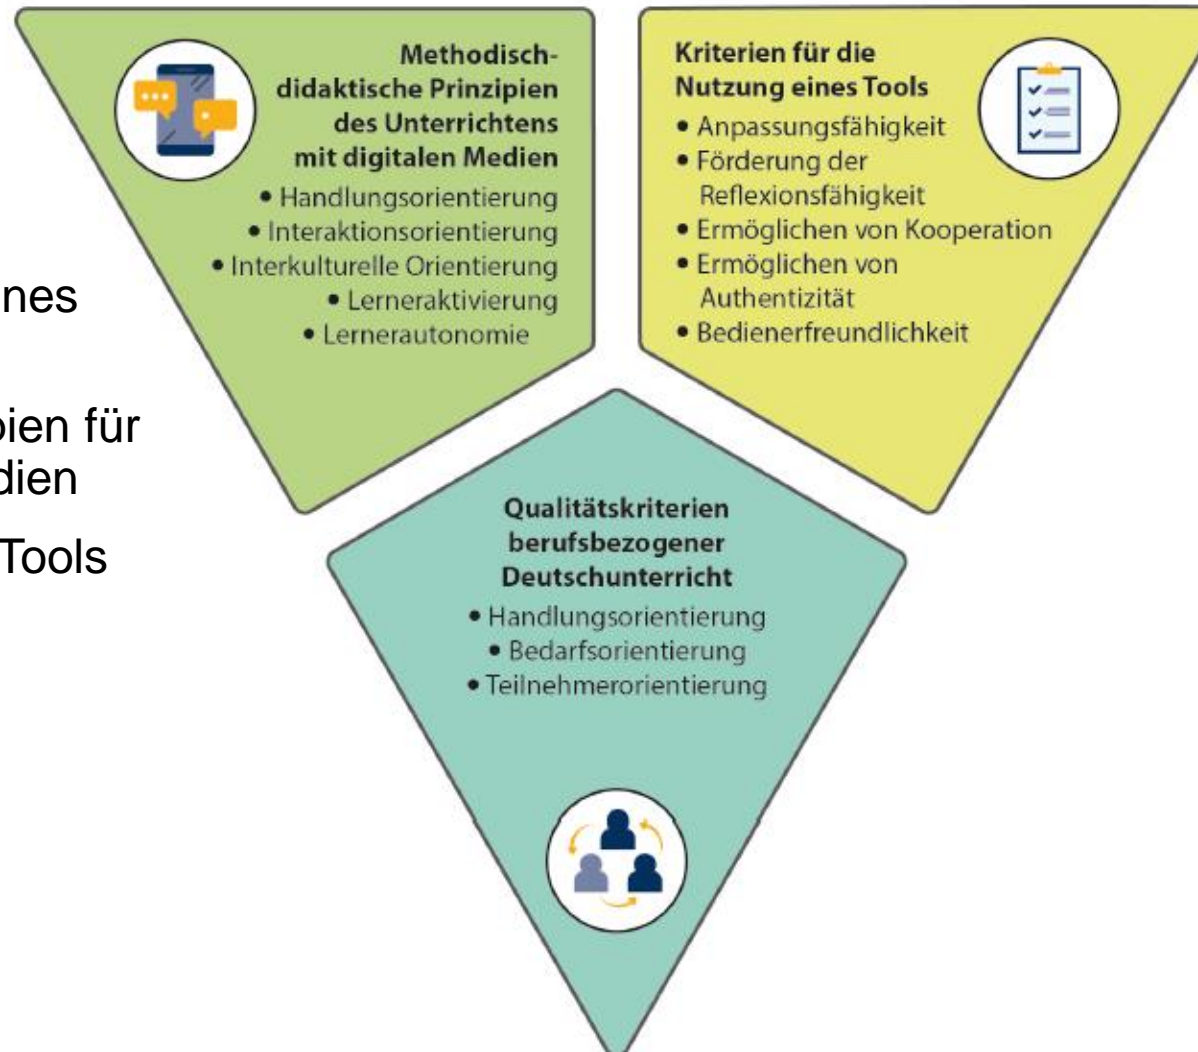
nes

pien für
dien

Tools

Methodisch-didaktische Prinzipien des Unterrichtens mit digitalen Medien
• Handlungsorientierung
• Interaktionsorientierung
• Interkulturelle Orientierung
• Lerneraktivierung
• Lernerautonomie

Kriterien für die Nutzung eines Tools
• Anpassungsfähigkeit
• Förderung der Reflexionsfähigkeit
• Ermöglichen von Kooperation
• Ermöglichen von Authentizität
• Bedienerfreundlichkeit

Qualitätskriterien berufsbezogener Deutschunterricht
• Handlungsorientierung
• Bedarfsorientierung
• Teilnehmerorientierung